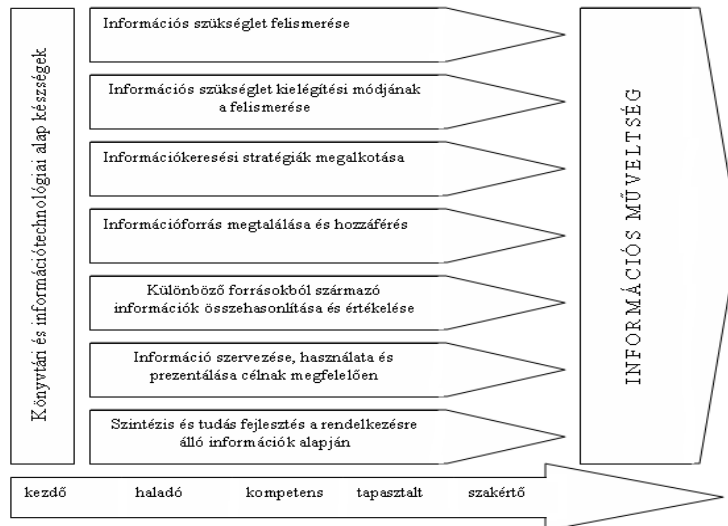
Könyvtári és információtechnológiai alap készségek

Információs szükséglet felismerése

Információs szükséglet kielégítési módjának a felismerése

Információkeresési stratégiák megalkotása

Információforrás megtalálása és hozzáférés

Különböző forrásokból származó információk összehasonlítása és értékelése

Információ szervezése, használata és prezentálása célnak megfelelően

Szintézis és tudás fejlesztés a rendelkezésre álló információk alapján

INFORMÁCIÓS MŰVELTSÉG

kezdő haladó kompetens tapasztalt szakértő